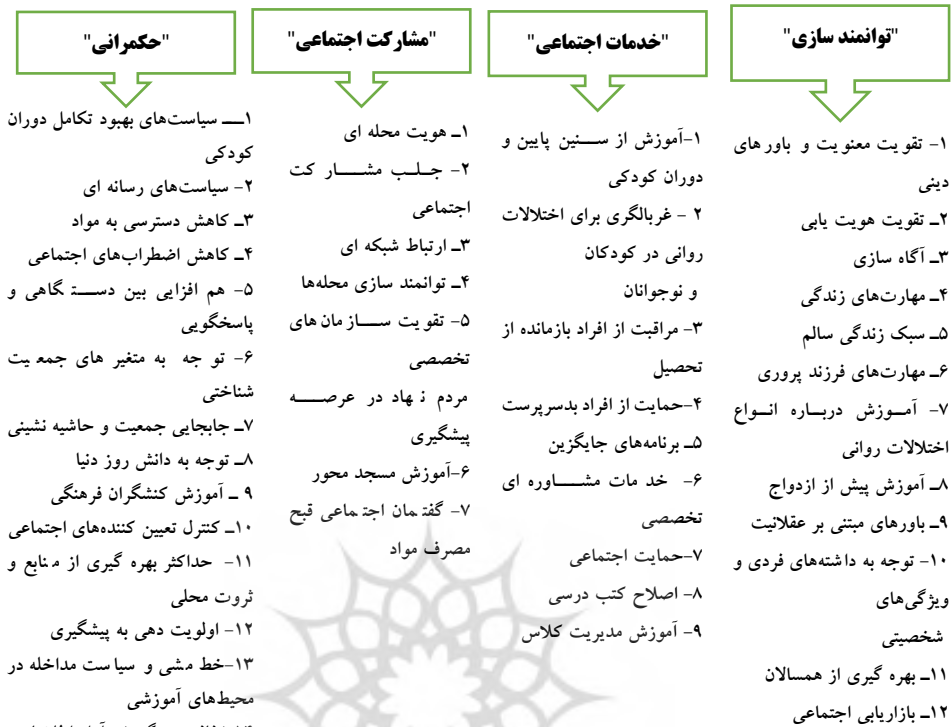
"توانمند سازی"

۱- تقویت معنویت و باورهای دینی
۲ـ تقویت هویت یابی
۳ـ آگاه سازی
۴ـ مهارت‌های زندگی
۵ـ سبک زندگی سالم
۶ـ مهارت‌های فرزند پروری
۷- آموزش درباره انواع اختلالات روانی
۸ـ آموزش پیش از ازدواج
۹ـ باورهای مبتنی بر عقلانیت
۱۰- توجه به داشته‌های فردی و ویژگی‌های شخصیتی
۱۱ـ بهره گیری از همسالان
۱۲ـ بازاریابی اجتماعی

"خدمات اجتماعی"

۱-آموزش از سنین پایین و دوران کودکی
۲ - غربالگری برای اختلالات روانی در کودکان و نوجوانان
۳- مراقبت از افراد بازمانده از تحصیل
۴-حمایت از افراد بدسرپرست
۵ـ برنامه‌های جایگزین
۶- خد مات مشاوره ای تخصصی
۷-حمایت اجتماعی
۸- اصلاح کتب درسی
۹- آموزش مدیریت کلاس

"مشارکت اجتماعی"

۱ـ هویت محله ای
۲- جلب مشارکت اجتماعی
۳ـ ارتباط شبکه ای
۴ـ توانمند سازی محله‌ها
۵- تقویت سازمان های تخصصی
مردم نهاد در عرصه پیشگیری
۶-آموزش مسجد محور
۷- گفتمان اجتماعی قبح مصرف مواد

"حکمرانی"

۱ـــ سیاست‌های بهبود تکامل دوران کودکی
۲- سیاست‌های رسانه ای
۳ـ کاهش دسترسی به مواد
۴ـ کاهش اضطراب‌های اجتماعی
۵- هم افزایی بین دستگاهی و پاسخگویی
۶- توجه به متغیر های جمعیت شناختی
۷ـ جابجایی جمعیت و حاشیه نشینی
۸ـ توجه به دانش روز دنیا
۹ ـ آموزش کنشگران فرهنگی
۱۰ـ کنترل تعیین کننده‌های اجتماعی
۱۱- حداکثر بهره گیری از منابع و ثروت محلی
۱۲- اولویت دهی به پیشگیری
۱۳-خط مشی و سیاست مداخله در محیط‌های آموزشی
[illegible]